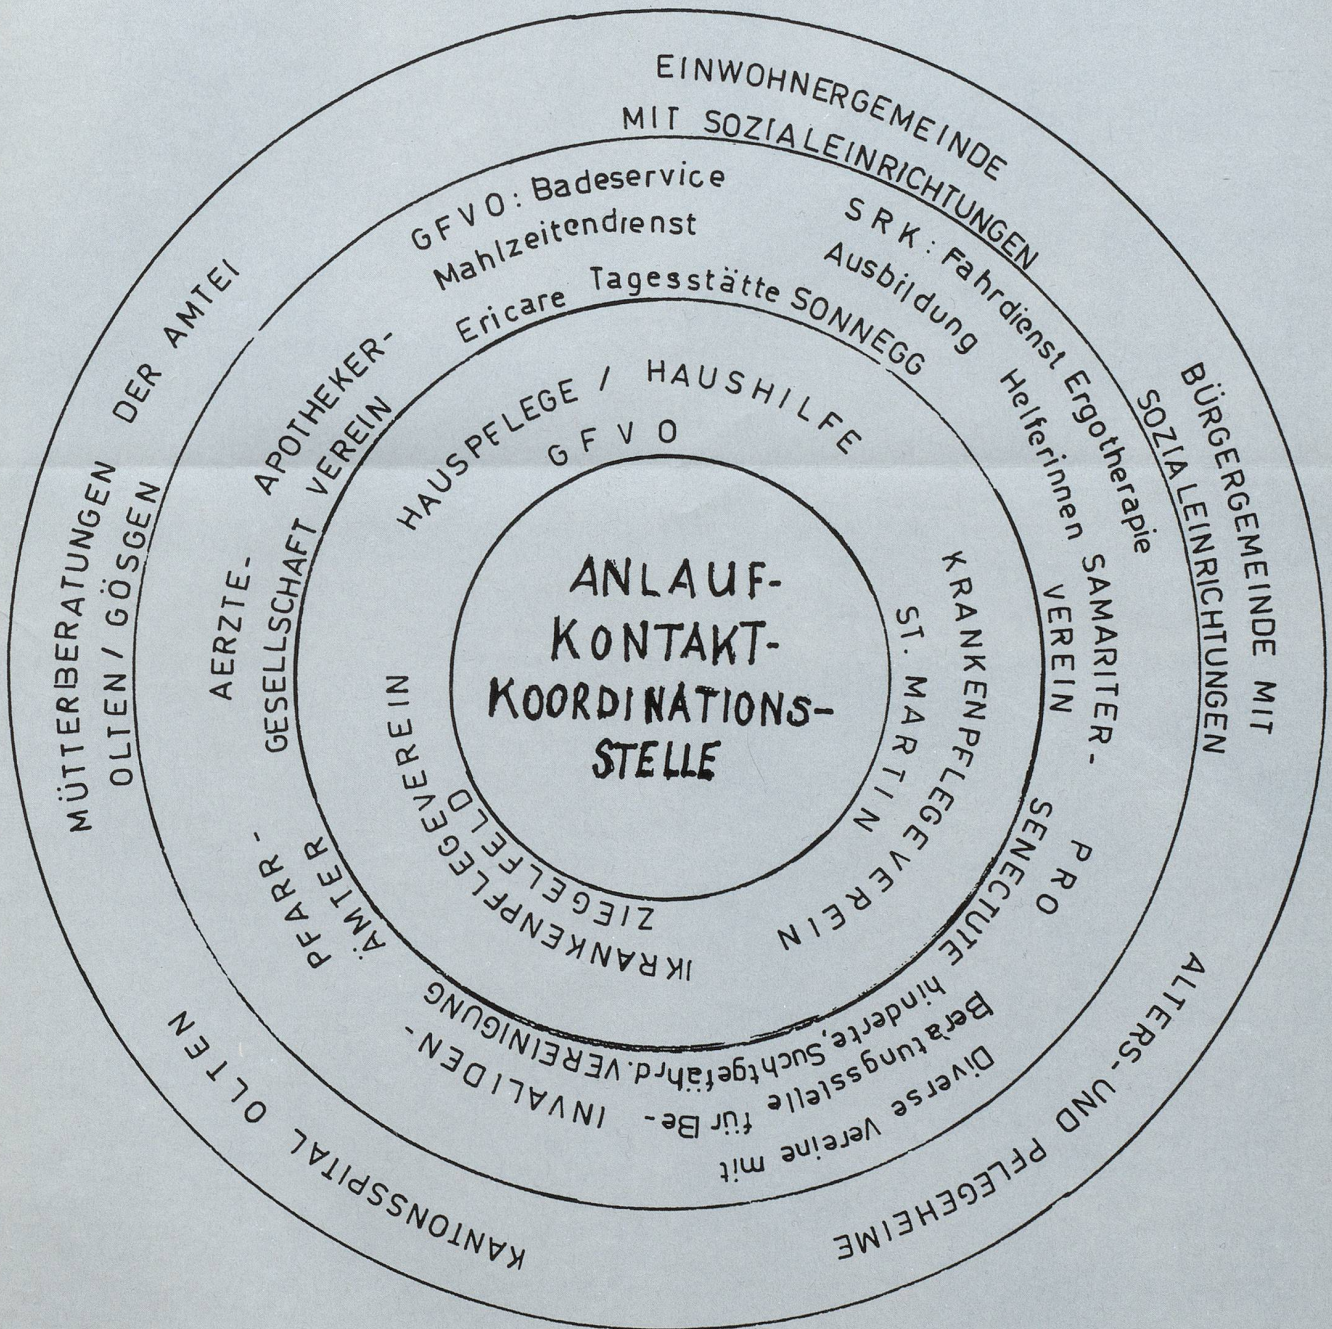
ANLAUF-
KONTAKT-
KOORDINATIONS-
STELLE

HAUSPFLEGE / HAUSHILFE
GFVO

KRANKENPFLEGEVEREIN
ST. MARTIN

KRANKENPFLEGEVEREIN
ZIEGELFELD

AERZTE-
GESELLSCHAFT VEREIN
APOTHEKER-

Ericare Tagesstätte SONNEGG

GFVO: Badeservice
Mahlzeitendienst

SRK: Fahrdienst Ergotherapie
Ausbildung Helferinnen

SAMARITER-
VEREIN

PRO
SENECTUTE

Diverse Vereine mit
Beratungsstelle für Be-
hinderte, Suchtgefährd. VEREINIGUNG
INVALIDEN-

PFARR-
ÄMTER

EINWOHNERGEMEINDE
MIT SOZIALEINRICHTUNGEN

BÜRGERGEMEINDE MIT
SOZIALEINRICHTUNGEN

ALTERS- UND PFLEGEHEIME

KANTONSSPITAL OLTEN

MÜTTERBERATUNGEN DER AMTEI
OLTEN / GÖSGEN